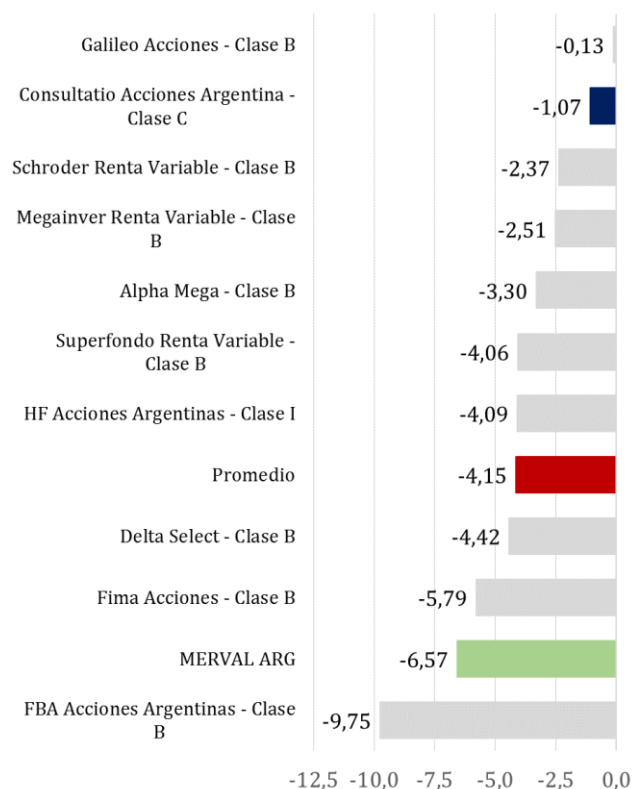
Galileo Acciones - Clase B -0,13
Consultatio Acciones Argentina - Clase C -1,07
Schroder Renta Variable - Clase B -2,37
Megainver Renta Variable - Clase B -2,51
Alpha Mega - Clase B -3,30
Superfondo Renta Variable - Clase B -4,06
HF Acciones Argentinas - Clase I -4,09
Promedio -4,15
Delta Select - Clase B -4,42
Fima Acciones - Clase B -5,79
MERVAL ARG -6,57
FBA Acciones Argentinas - Clase B -9,75

-12,5 -10,0 -7,5 -5,0 -2,5 0,0